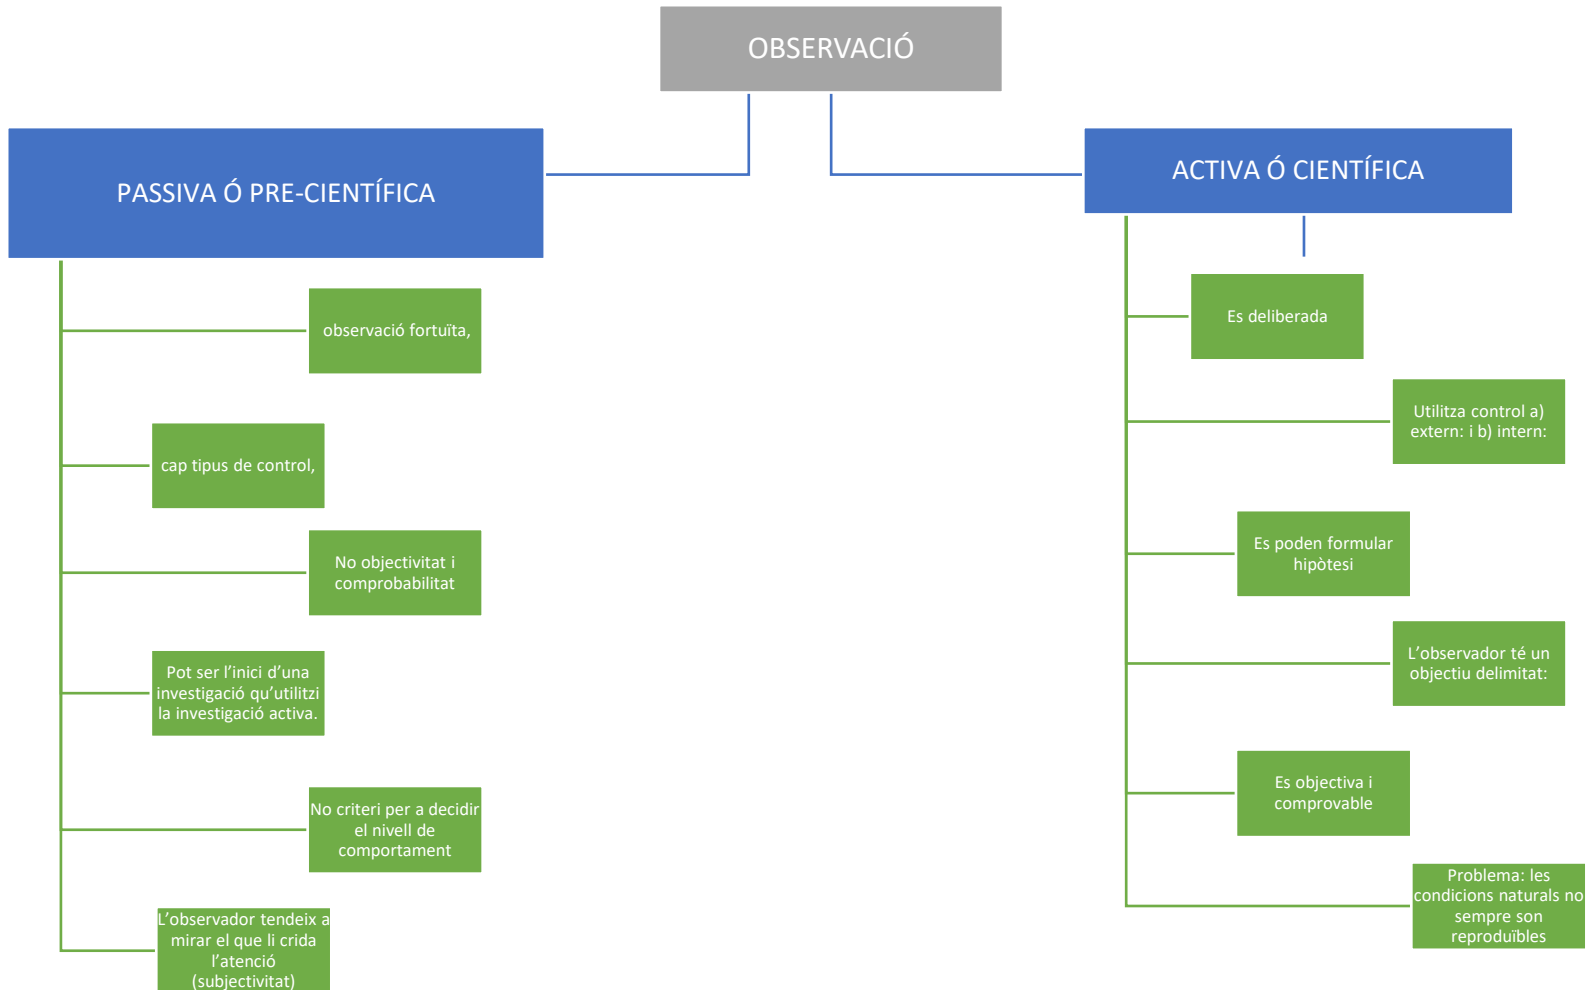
OBSERVACIÓ

PASSIVA Ó PRE-CIENTÍFICA

observació fortuïta,

cap tipus de control,

No objectivitat i comprobabilitat

Pot ser l'inici d'una investigació qu'utilitzi la investigació activa.

No criteri per a decidir el nivell de comportament

L'observador tendeix a mirar el que li crida l'atenció (subjectivitat)

ACTIVA Ó CIENTÍFICA

Es deliberada

Utilitza control a) extern: i b) intern:

Es poden formular hipòtesi

L'observador té un objectiu delimitat:

Es objectiva i comprovable

Problema: les condicions naturals no sempre son reproduïbles